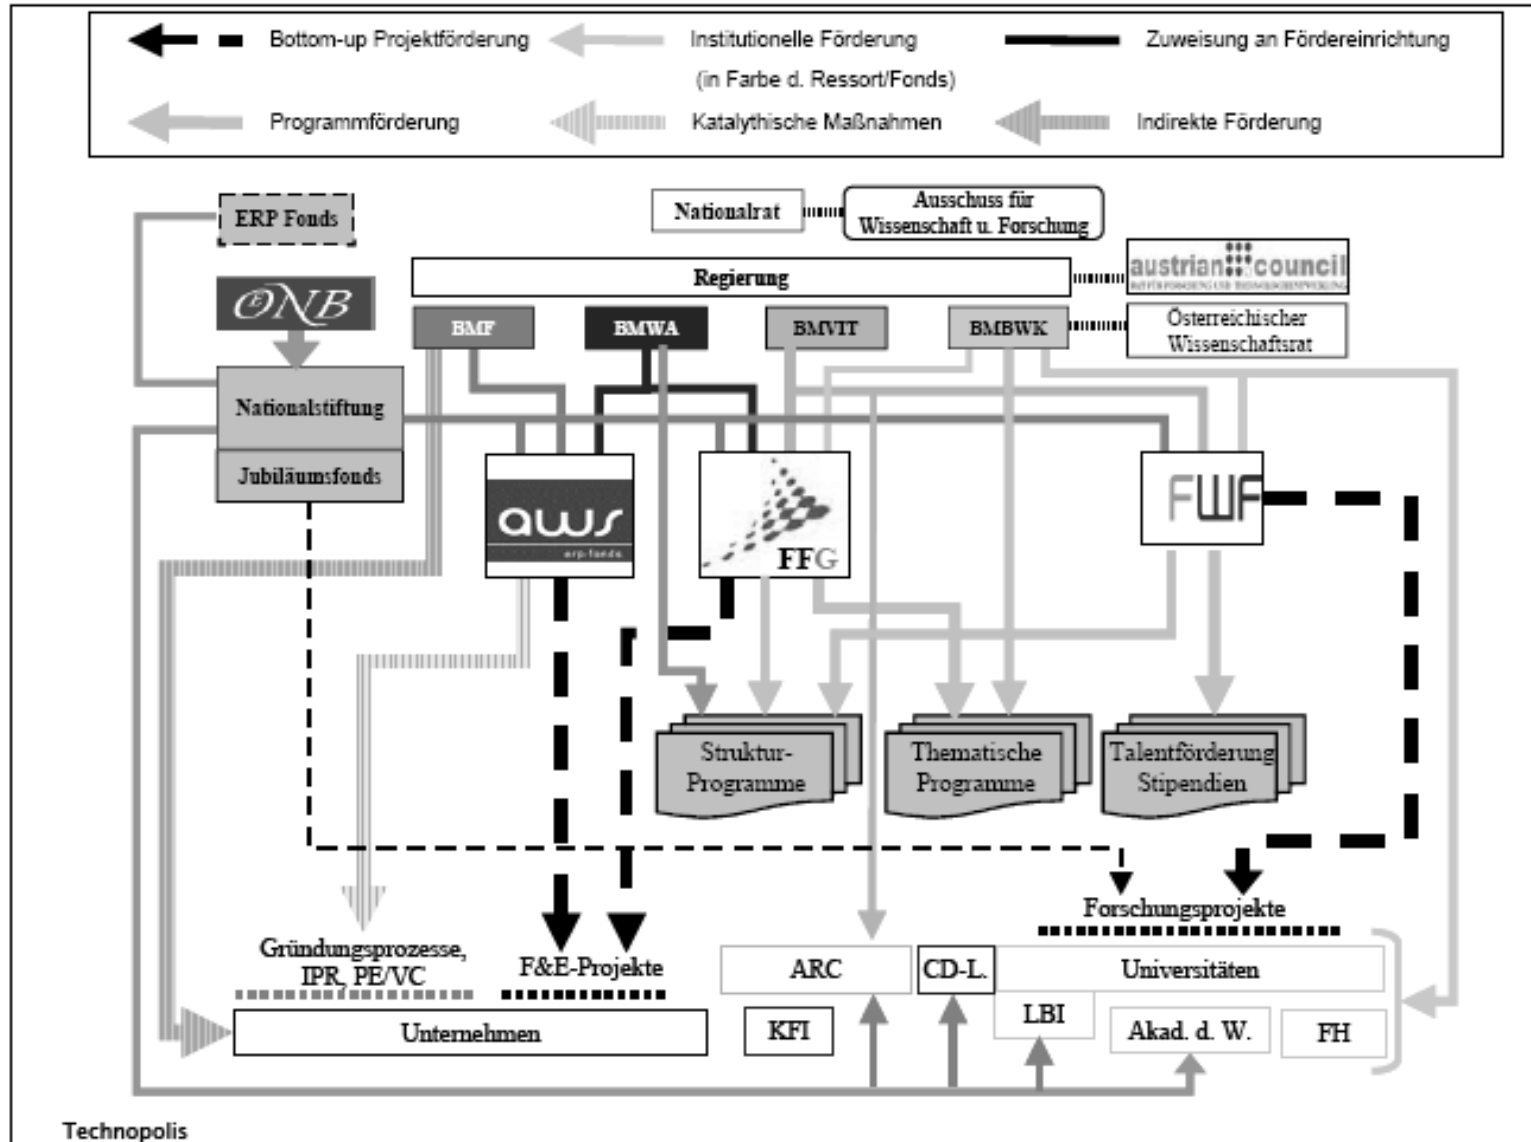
Bottom-up Projektförderung
Institutionelle Förderung (in Farbe d. Ressort/Fonds)
Zuweisung an Fördereinrichtung
Programmförderung
Katalythische Maßnahmen
Indirekte Förderung

ERP Fonds
Nationalrat
Ausschuss für Wissenschaft u. Forschung
ÖNB
Regierung
austrian council
BMF
BMWA
BMVIT
BMBWK
Österreichischer Wissenschaftsrat
Nationalstiftung
Jubiläumsfonds
aws erp-fonds
FFG
FWF
Struktur-Programme
Thematische Programme
Talentförderung Stipendien
Forschungsprojekte
Gründungsprozesse, IPR, PE/VC
F&E-Projekte
ARC
CD-L.
Universitäten
LBI
Akad. d. W.
FH
KFI
Unternehmen

Technopolis